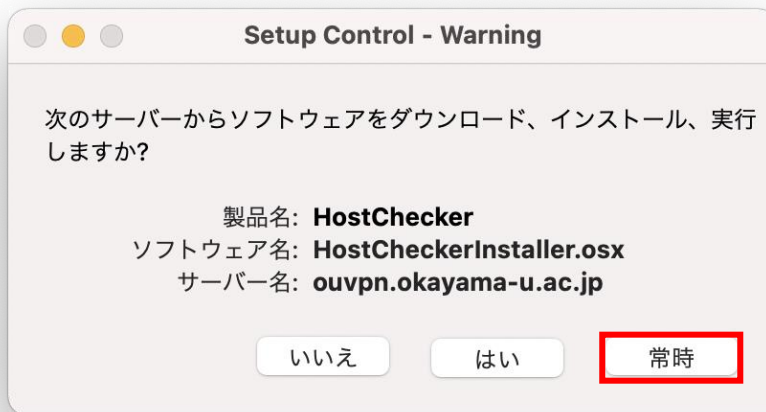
Setup Control - Warning

次のサーバーからソフトウェアをダウンロード、インストール、実行しますか?

製品名: HostChecker
ソフトウェア名: HostCheckerInstaller.osx
サーバー名: ouvpn.okayama-u.ac.jp

いいえ はい 常時